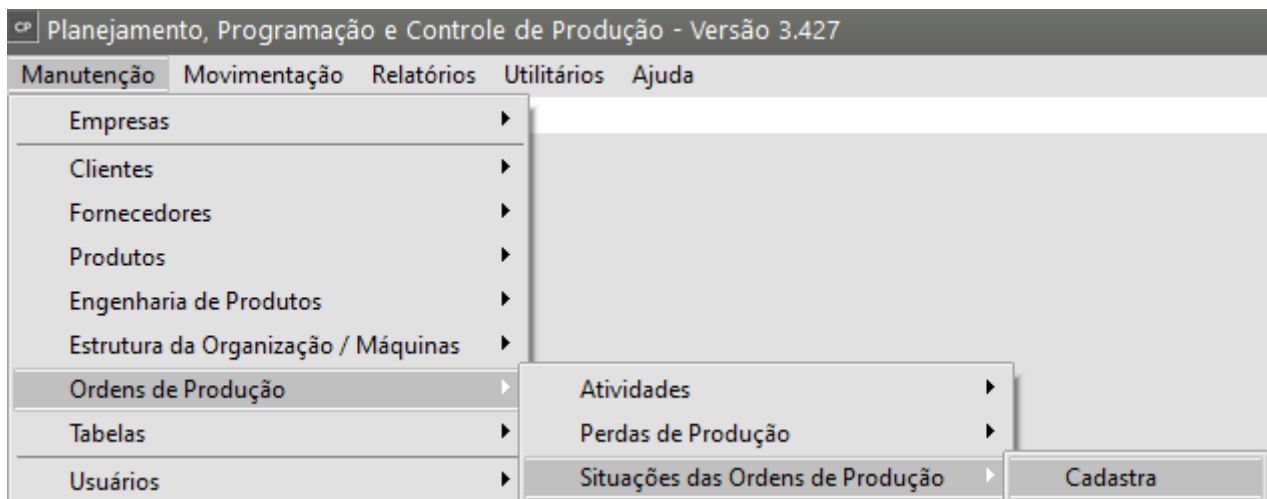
CP Planejamento, Programação e Controle de Produção - Versão 3.427

Manutenção Movimentação Relatórios Utilitários Ajuda

Empresas
Clientes
Fornecedores
Produtos
Engenharia de Produtos
Estrutura da Organização / Máquinas
Ordens de Produção
Tabelas
Usuários

Atividades
Perdas de Produção
Situações das Ordens de Produção

Cadastra